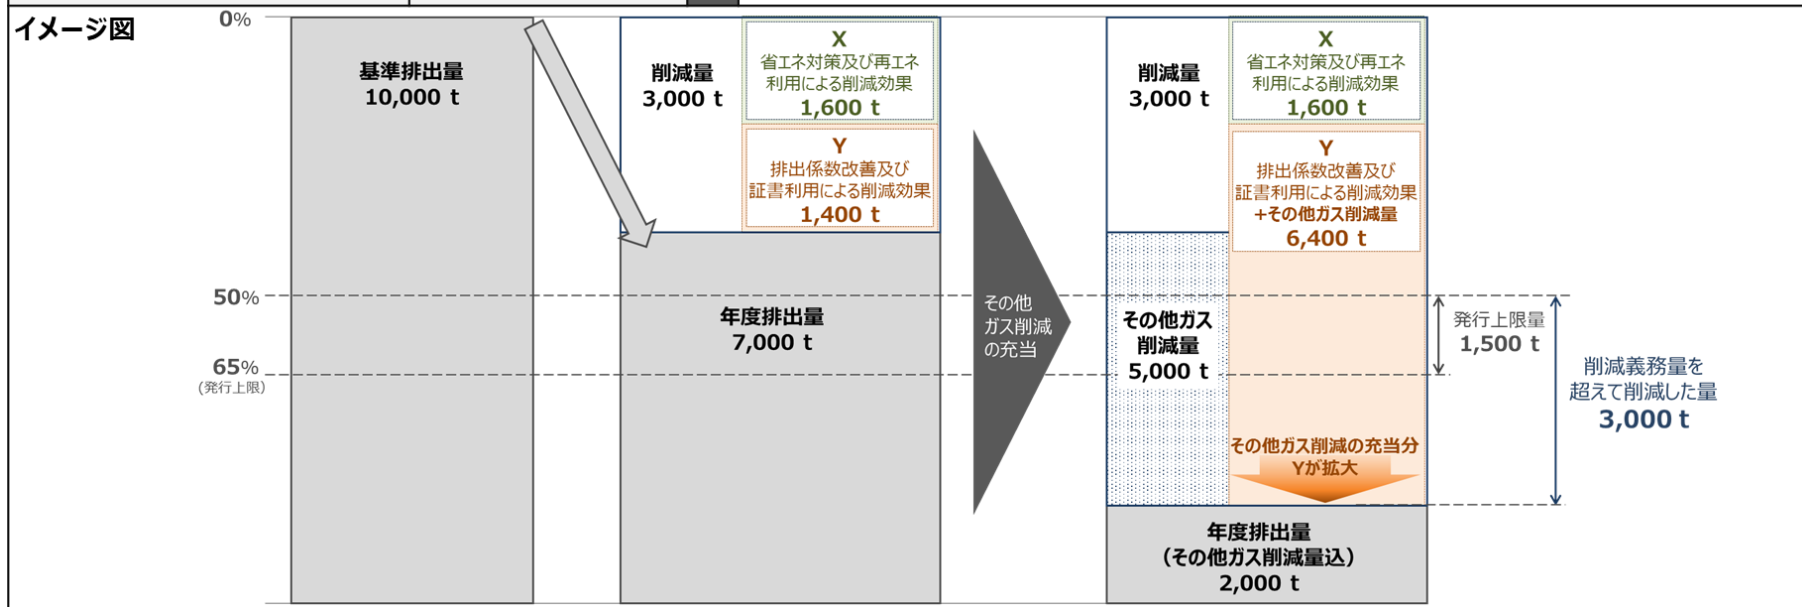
イメージ図

0%

50%

65%
（発行上限）

基準排出量
10,000 t

削減量
3,000 t

X
省エネ対策及び再エネ利用による削減効果
1,600 t

Y
排出係数改善及び証書利用による削減効果
1,400 t

年度排出量
7,000 t

その他ガス削減の充当

削減量
3,000 t

X
省エネ対策及び再エネ利用による削減効果
1,600 t

Y
排出係数改善及び証書利用による削減効果
+その他ガス削減量
6,400 t

その他ガス
削減量
5,000 t

その他ガス削減の充当分
Yが拡大

発行上限量
1,500 t

削減義務量を超えて削減した量
3,000 t

年度排出量
（その他ガス削減量込）
2,000 t